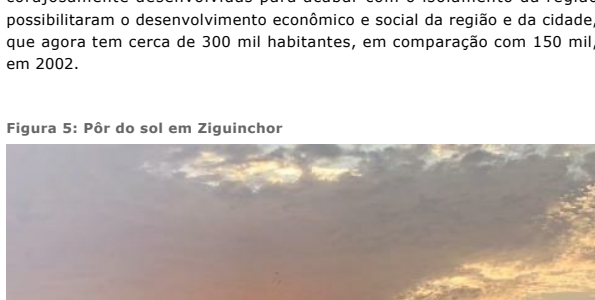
corajosamente desenvolvidas para acabar com o isolamento da região possibilitaram o desenvolvimento econômico e social da região e da cidade, que agora tem cerca de 300 mil habitantes, em comparação com 150 mil, em 2002.

Figura 5: Pôr do sol em Ziguinchor